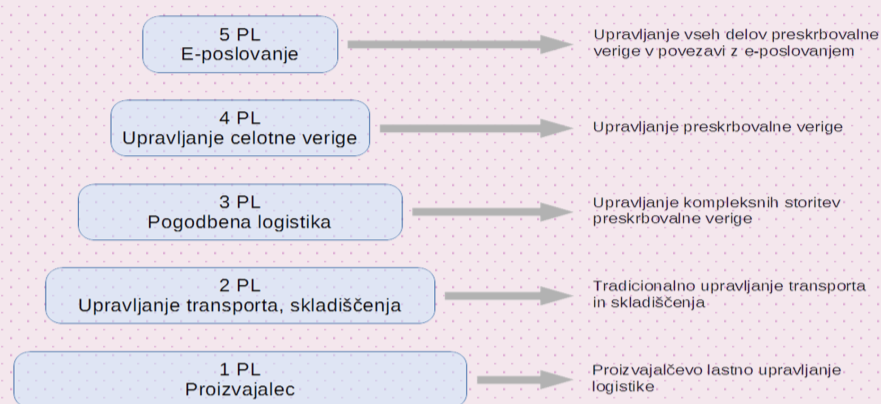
5 PL
E-poslovanje

Upravljanje vseh delov preskrbovalne verige v povezavi z e-poslovanjem

4 PL
Upravljanje celotne verige

Upravljanje preskrbovalne verige

3 PL
Pogodbena logistika

Upravljanje kompleksnih storitev preskrbovalne verige

2 PL
Upravljanje transporta, skladiščenja

Tradicionalno upravljanje transporta in skladiščenja

1 PL
Proizvajalec

Proizvajalčevo lastno upravljanje logistike